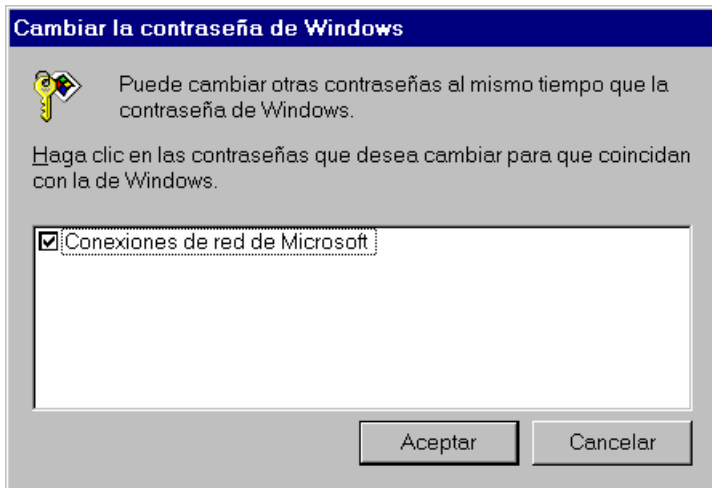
Cambiar la contraseña de Windows

Puede cambiar otras contraseñas al mismo tiempo que la contraseña de Windows.

Haga clic en las contraseñas que desea cambiar para que coincidan con la de Windows.

☑ Conexiones de red de Microsoft

Aceptar

Cancelar